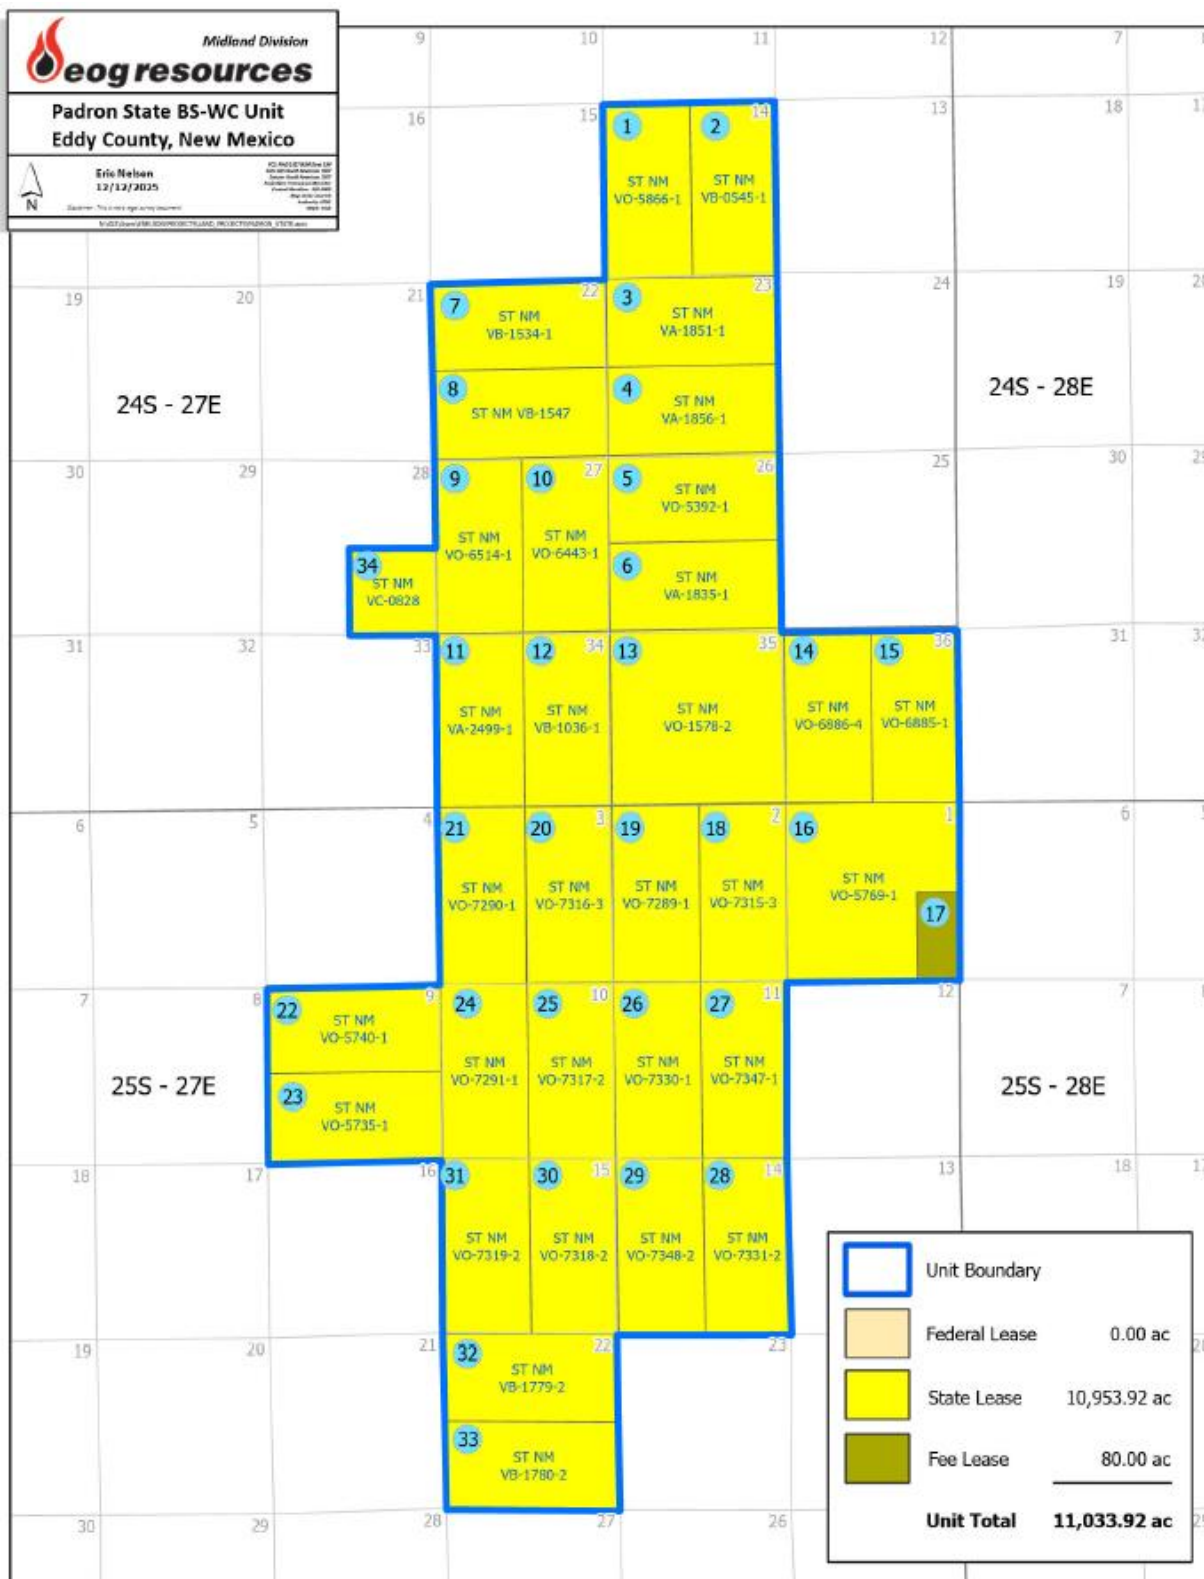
Midland Division
eog resources
Padron State BS-WC Unit
Eddy County, New Mexico
N
Eric Nelson
12/12/2025
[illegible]

9 10 11 12 7
16 15 14 13 18
1 2
ST NM VO-5866-1
ST NM VB-0545-1
19 20 21 22 23 24 19
7 ST NM VB-1534-1
3 ST NM VA-1851-1
24S - 27E
8 ST NM VB-1547
4 ST NM VA-1856-1
24S - 28E
30 29 28 27 26 25 30
9 ST NM VO-6514-1
10 ST NM VO-6443-1
5 ST NM VO-5392-1
34 ST NM VC-0828
6 ST NM VA-1835-1
31 32 33 34 35 36 31
11 ST NM VA-2499-1
12 ST NM VB-1036-1
13 ST NM VO-1578-2
14 ST NM VO-6886-4
15 ST NM VO-6885-1
6 5 4 3 2 1 6
21 ST NM VO-7290-1
20 ST NM VO-7316-3
19 ST NM VO-7289-1
18 ST NM VO-7315-3
16 ST NM VO-5769-1
17
7 8 9 10 11 12 7
22 ST NM VO-5740-1
24 ST NM VO-7291-1
25 ST NM VO-7317-2
26 ST NM VO-7330-1
27 ST NM VO-7347-1
25S - 27E
23 ST NM VO-5735-1
25S - 28E
18 17 16 15 14 13 18
31 ST NM VO-7319-2
30 ST NM VO-7318-2
29 ST NM VO-7348-2
28 ST NM VO-7331-2
19 20 21 22 23
32 ST NM VB-1779-2
33 ST NM VB-1780-2
30 29 28 27 26

Unit Boundary
Federal Lease 0.00 ac
State Lease 10,953.92 ac
Fee Lease 80.00 ac
Unit Total 11,033.92 ac